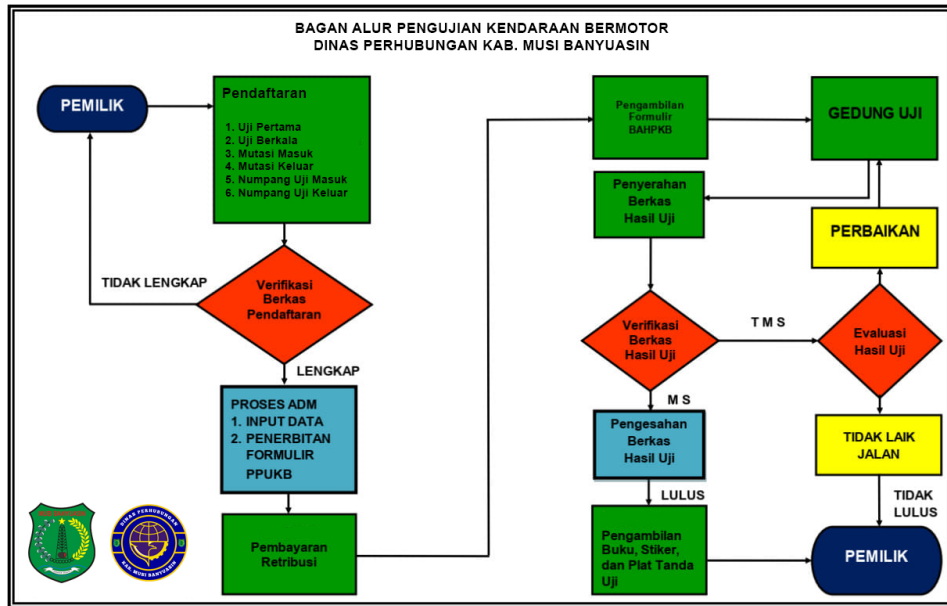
BAGAN ALUR PENGUJIAN KENDARAAN BERMOTOR
DINAS PERHUBUNGAN KAB. MUSI BANYUASIN

PEMILIK

Pendaftaran

1. Uji Pertama
2. Uji Berkala
3. Mutasi Masuk
4. Mutasi Keluar
5. Numpang Uji Masuk
6. Numpang Uji Keluar

TIDAK LENGKAP

Verifikasi Berkas Pendaftaran

LENGKAP

PROSES ADM
1. INPUT DATA
2. PENERBITAN FORMULIR PPUKB

Pembayaran Retribusi

Pengambilan Formulir BAHPKB

GEDUNG UJI

Penyerahan Berkas Hasil Uji

PERBAIKAN

Verifikasi Berkas Hasil Uji

T M S

Evaluasi Hasil Uji

M S

Pengesahan Berkas Hasil Uji

TIDAK LAIK JALAN

LULUS

TIDAK LULUS

Pengambilan Buku, Stiker, dan Plat Tanda Uji

PEMILIK

DINAS PERHUBUNGAN
KAB MUSI BANYUASIN